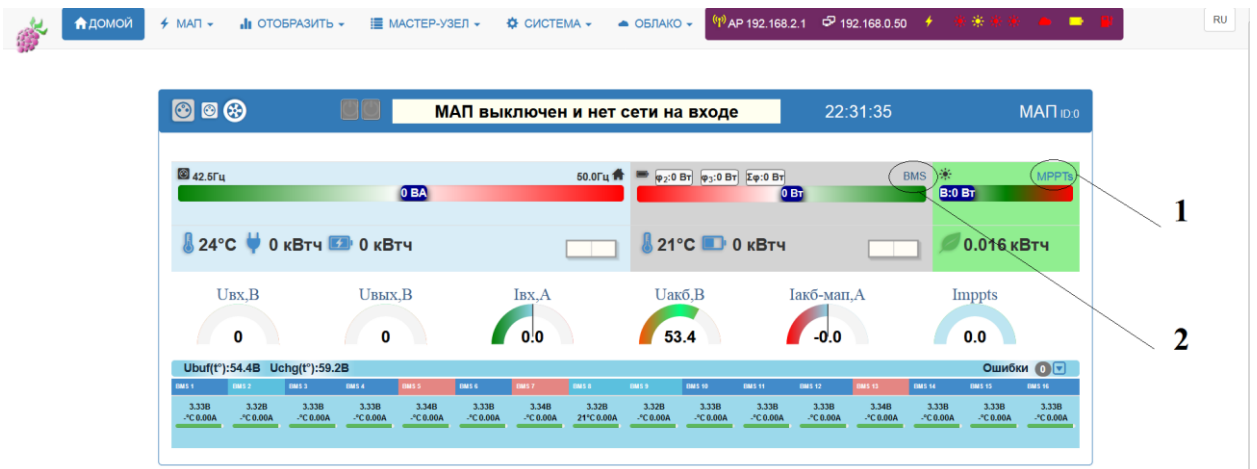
ДОМОЙ МАП ОТОБРАЗИТЬ МАСТЕР-УЗЕЛ СИСТЕМА ОБЛАКО AP 192.168.2.1 192.168.0.50 RU

МАП выключен и нет сети на входе 22:31:35 МАП ID:0

42.5Гц 50.0Гц 0 ВА
φ₂:0 Вт φ₃:0 Вт Σφ:0 Вт BMS 0 Вт
MPPTs В:0 Вт

1

24°C 0 кВтч 0 кВтч
21°C 0 кВтч
0.016 кВтч

2

| Uвх,В | Uвых,В | Iвх,А | Uакб,В | Iакб-мап,А | Imppts |
|---|---|---|---|---|---|
| 0 | 0 | 0.0 | 53.4 | -0.0 | 0.0 |

Ubuf(t°):54.4В Uchg(t°):59.2В Ошибки 0

| BMS 1 | BMS 2 | BMS 3 | BMS 4 | BMS 5 | BMS 6 | BMS 7 | BMS 8 | BMS 9 | BMS 10 | BMS 11 | BMS 12 | BMS 13 | BMS 14 | BMS 15 | BMS 16 |
|---|---|---|---|---|---|---|---|---|---|---|---|---|---|---|---|
| 3.33В -°C 0.00A | 3.32В -°C 0.00A | 3.33В -°C 0.00A | 3.33В -°C 0.00A | 3.34В -°C 0.00A | 3.33В -°C 0.00A | 3.34В -°C 0.00A | 3.32В 21°C 0.00A | 3.32В -°C 0.00A | 3.33В -°C 0.00A | 3.33В -°C 0.00A | 3.33В -°C 0.00A | 3.34В -°C 0.00A | 3.33В -°C 0.00A | 3.33В -°C 0.00A | 3.33В -°C 0.00A |